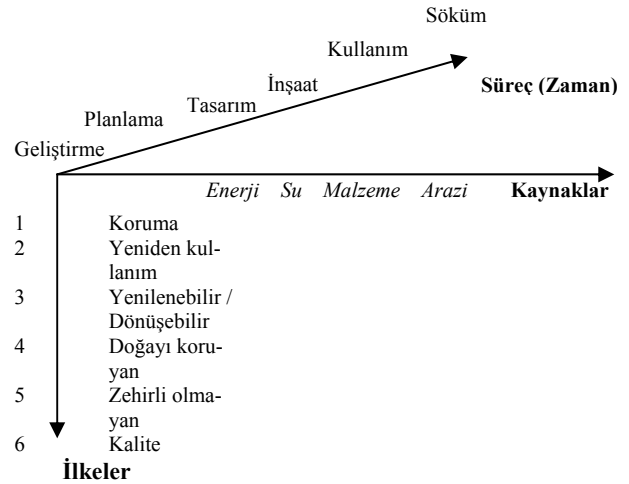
Söküm

Kullanım

İnşaat

Süreç (Zaman)

Tasarım

Planlama

Geliştirme

*Enerji* *Su* *Malzeme* *Arazi* **Kaynaklar**

1 Koruma
2 Yeniden kullanım
3 Yenilenebilir / Dönüşebilir
4 Doğayı koruyan
5 Zehirli olmayan
6 Kalite

**İlkeler**